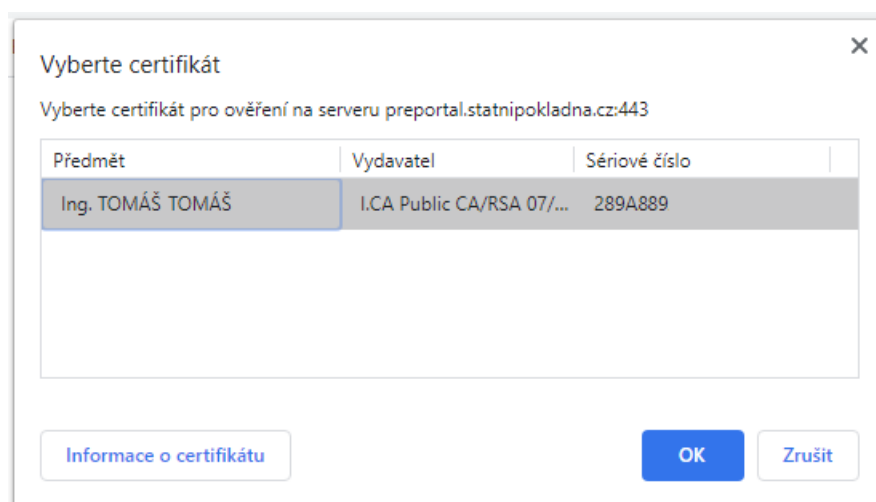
Vyberte certifikát

×

Vyberte certifikát pro ověření na serveru preportal.statnipokladna.cz:443

| Předmět | Vydavatel | Sériové číslo |
|---|---|---|
| Ing. TOMÁŠ TOMÁŠ | I.CA Public CA/RSA 07/... | 289A889 |

Informace o certifikátu

OK

Zrušit